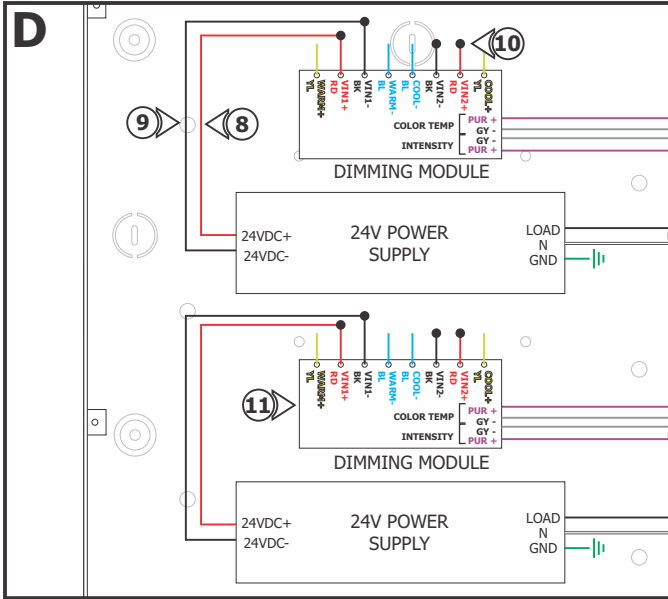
D

10

9

8

YL WARM+
RD VIN1+
BK VIN1-
BL WARM-
BL COOL-
BK VIN2-
RD VIN2+
YL COOL+

COLOR TEMP
INTENSITY
PUR +
GY -
GY -
PUR +

DIMMING MODULE

24VDC+
24VDC-

24V POWER SUPPLY

LOAD
N
GND

11

YL WARM+
RD VIN1+
BK VIN1-
BL WARM-
BL COOL-
BK VIN2-
RD VIN2+
YL COOL+

COLOR TEMP
INTENSITY
PUR +
GY -
GY -
PUR +

DIMMING MODULE

24VDC+
24VDC-

24V POWER SUPPLY

LOAD
N
GND